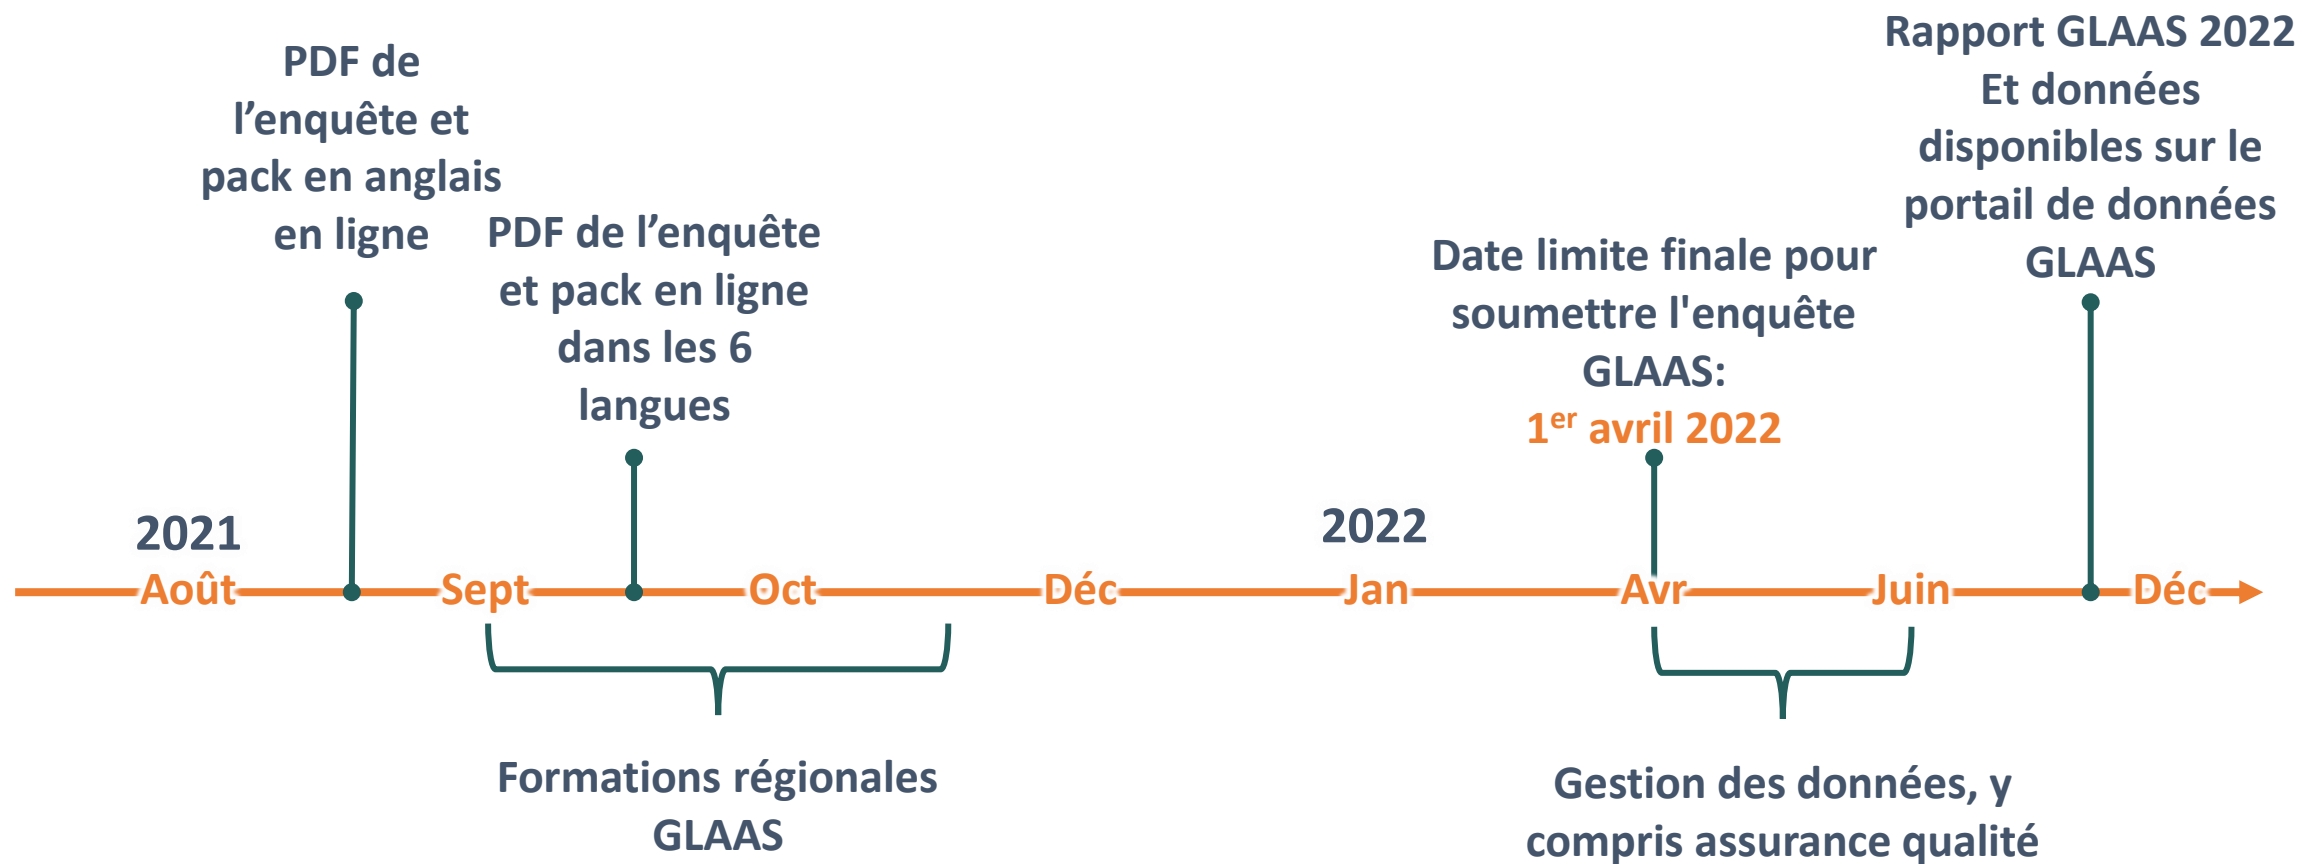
PDF de l’enquête et pack en anglais en ligne

PDF de l’enquête et pack en ligne dans les 6 langues

Date limite finale pour soumettre l'enquête GLAAS:
$1^{er}$ avril 2022

Rapport GLAAS 2022
Et données disponibles sur le portail de données GLAAS

2021

2022

Août Sept Oct Déc Jan Avr Juin Déc

Formations régionales GLAAS

Gestion des données, y compris assurance qualité